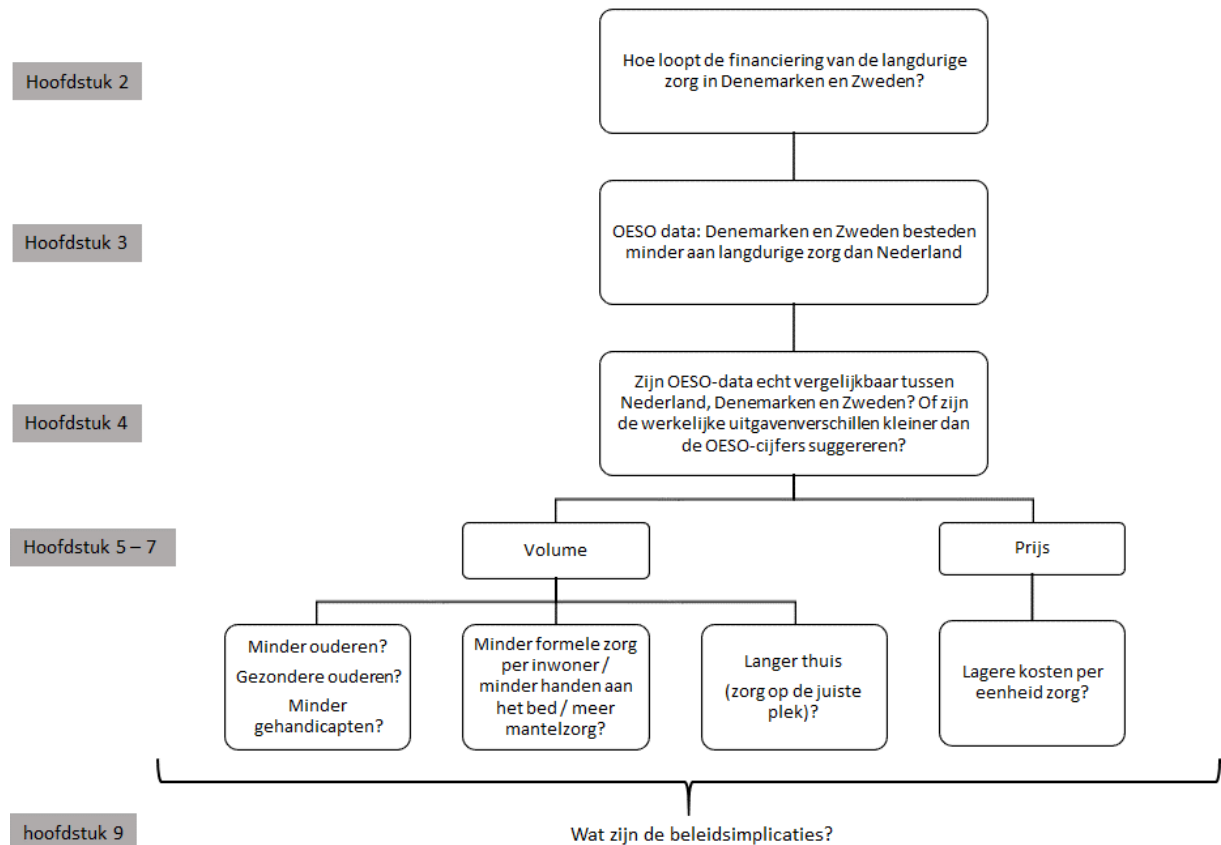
Hoofdstuk 2

Hoe loopt de financiering van de langdurige zorg in Denemarken en Zweden?

Hoofdstuk 3

OESO data: Denemarken en Zweden besteden minder aan langdurige zorg dan Nederland

Hoofdstuk 4

Zijn OESO-data echt vergelijkbaar tussen Nederland, Denemarken en Zweden? Of zijn de werkelijke uitgavenverschillen kleiner dan de OESO-cijfers suggereren?

Hoofdstuk 5 – 7

Volume

Prijs

Minder ouderen?

Gezondere ouderen?

Minder gehandicapten?

Minder formele zorg per inwoner / minder handen aan het bed / meer mantelzorg?

Langer thuis

(zorg op de juiste plek)?

Lagere kosten per eenheid zorg?

hoofdstuk 9

Wat zijn de beleidsimplicaties?